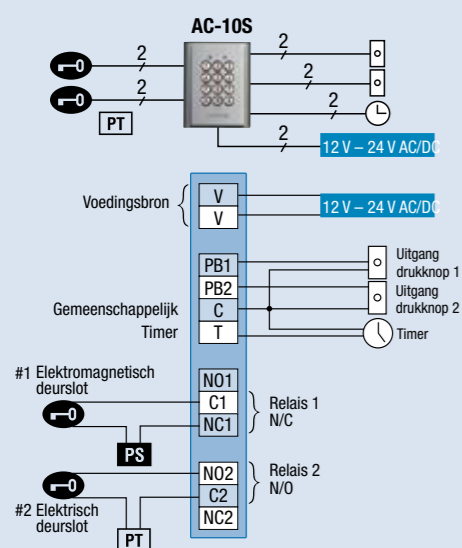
AC-10S

2
2
PT
2
2
2
2
12 V – 24 V AC/DC

Voedingsbron
V
V
12 V – 24 V AC/DC

PB1
PB2
C
T
Uitgang drukknop 1
Uitgang drukknop 2
Gemeenschappelijk
Timer
Timer

#1 Elektromagnetisch deurslot
NO1
C1
NC1
Relais 1 N/C
PS

NO2
C2
NC2
Relais 2 N/O
#2 Elektrisch deurslot
PT